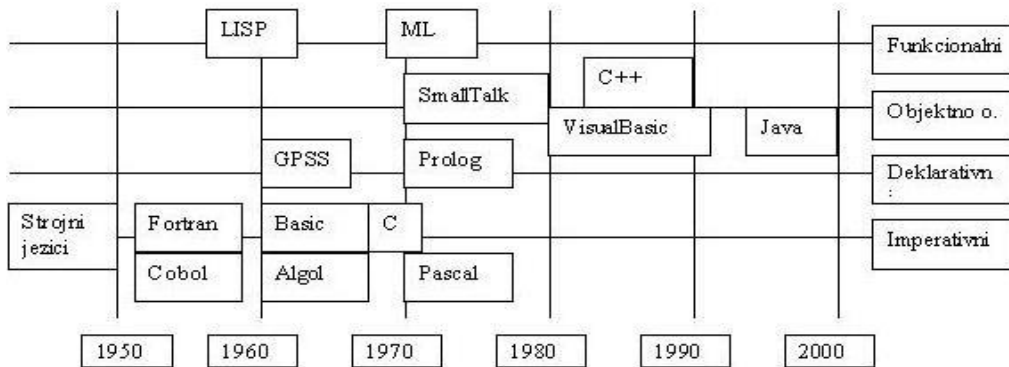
LISP

ML

Funkcionalni

C++

SmallTalk

Objektno o.

VisualBasic

Java

GPSS

Prolog

Deklarativn
:

Strojni jezici

Fortran

Basic

C

Imperativni

Cobol

Algol

Pascal

1950

1960

1970

1980

1990

2000